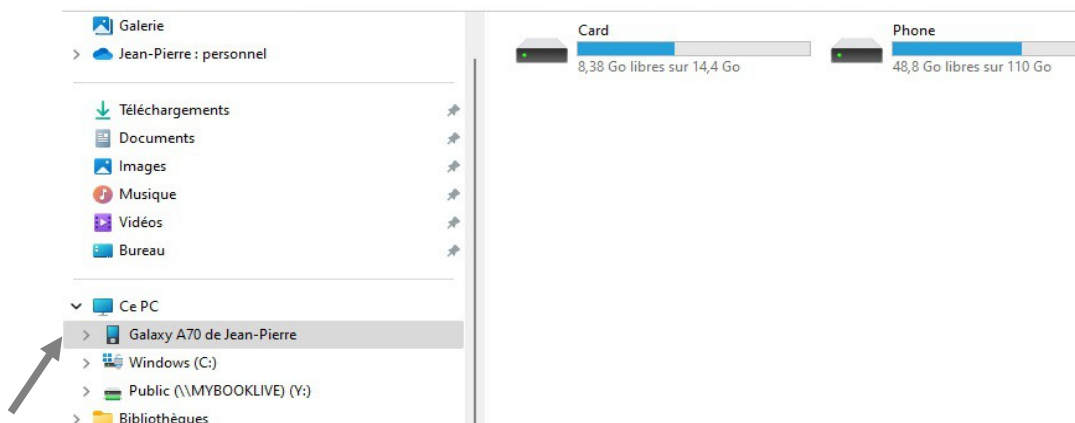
Galerie
Jean-Pierre : personnel

Téléchargements
Documents
Images
Musique
Vidéos
Bureau

Ce PC
Galaxy A70 de Jean-Pierre
Windows (C:)
Public (\\MYBOOKLIVE) (Y:)
Bibliothèques

Card
8,38 Go libres sur 14,4 Go

Phone
48,8 Go libres sur 110 Go